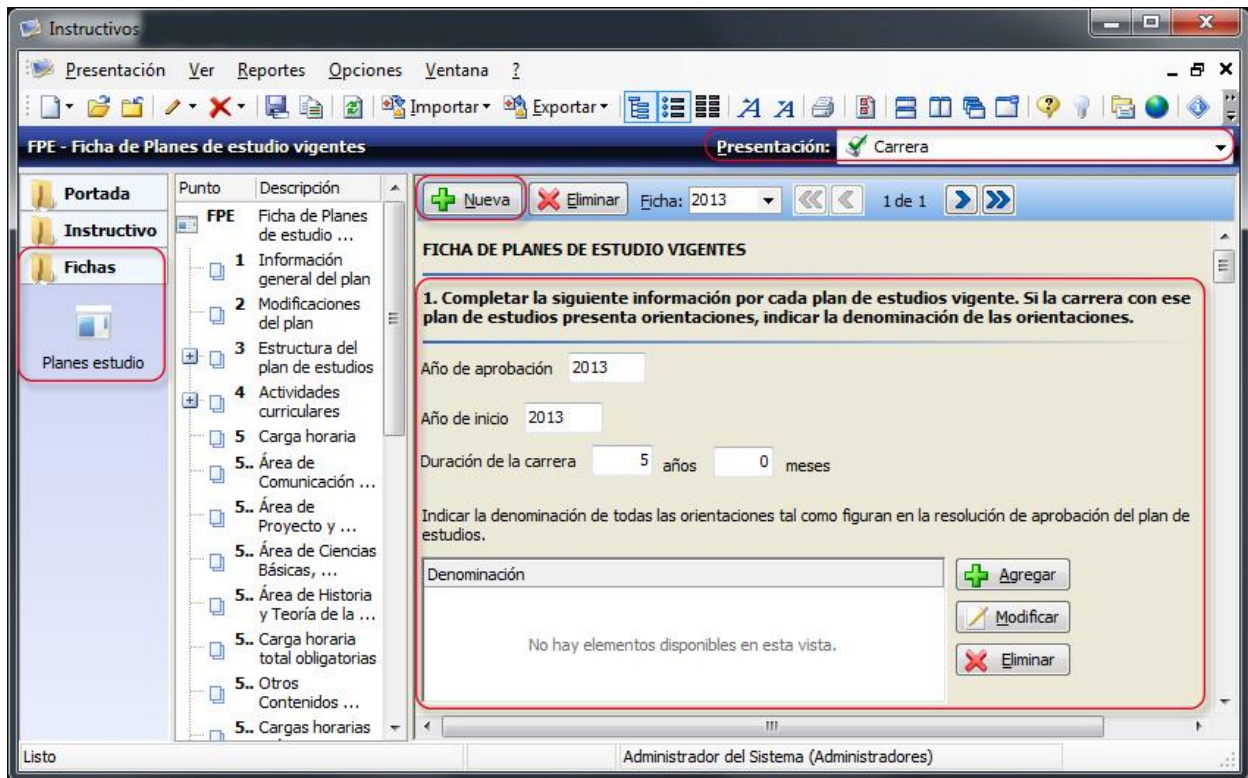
Instructivos

Presentación Ver Reportes Opciones Ventana ?

Importar Exportar

FPE - Ficha de Planes de estudio vigentes

Presentación: Carrera

Portada
Instructivo
Fichas
Planes estudio

| Punto | Descripción |
|---|---|
| FPE | Ficha de Planes de estudio ... |
| 1 | Información general del plan |
| 2 | Modificaciones del plan |
| 3 | Estructura del plan de estudios |
| 4 | Actividades curriculares |
| 5 | Carga horaria |
| 5.. | Área de Comunicación ... |
| 5.. | Área de Proyecto y ... |
| 5.. | Área de Ciencias Básicas, ... |
| 5.. | Área de Historia y Teoría de la ... |
| 5.. | Carga horaria total obligatorias |
| 5.. | Otros Contenidos ... |
| 5.. | Cargas horarias |

Nueva Eliminar Ficha: 2013 1 de 1

FICHA DE PLANES DE ESTUDIO VIGENTES

1. Completar la siguiente información por cada plan de estudios vigente. Si la carrera con ese plan de estudios presenta orientaciones, indicar la denominación de las orientaciones.

Año de aprobación 2013

Año de inicio 2013

Duración de la carrera 5 años 0 meses

Indicar la denominación de todas las orientaciones tal como figuran en la resolución de aprobación del plan de estudios.

Denominación

No hay elementos disponibles en esta vista.

Agregar
Modificar
Eliminar

Listo Administrador del Sistema (Administradores)